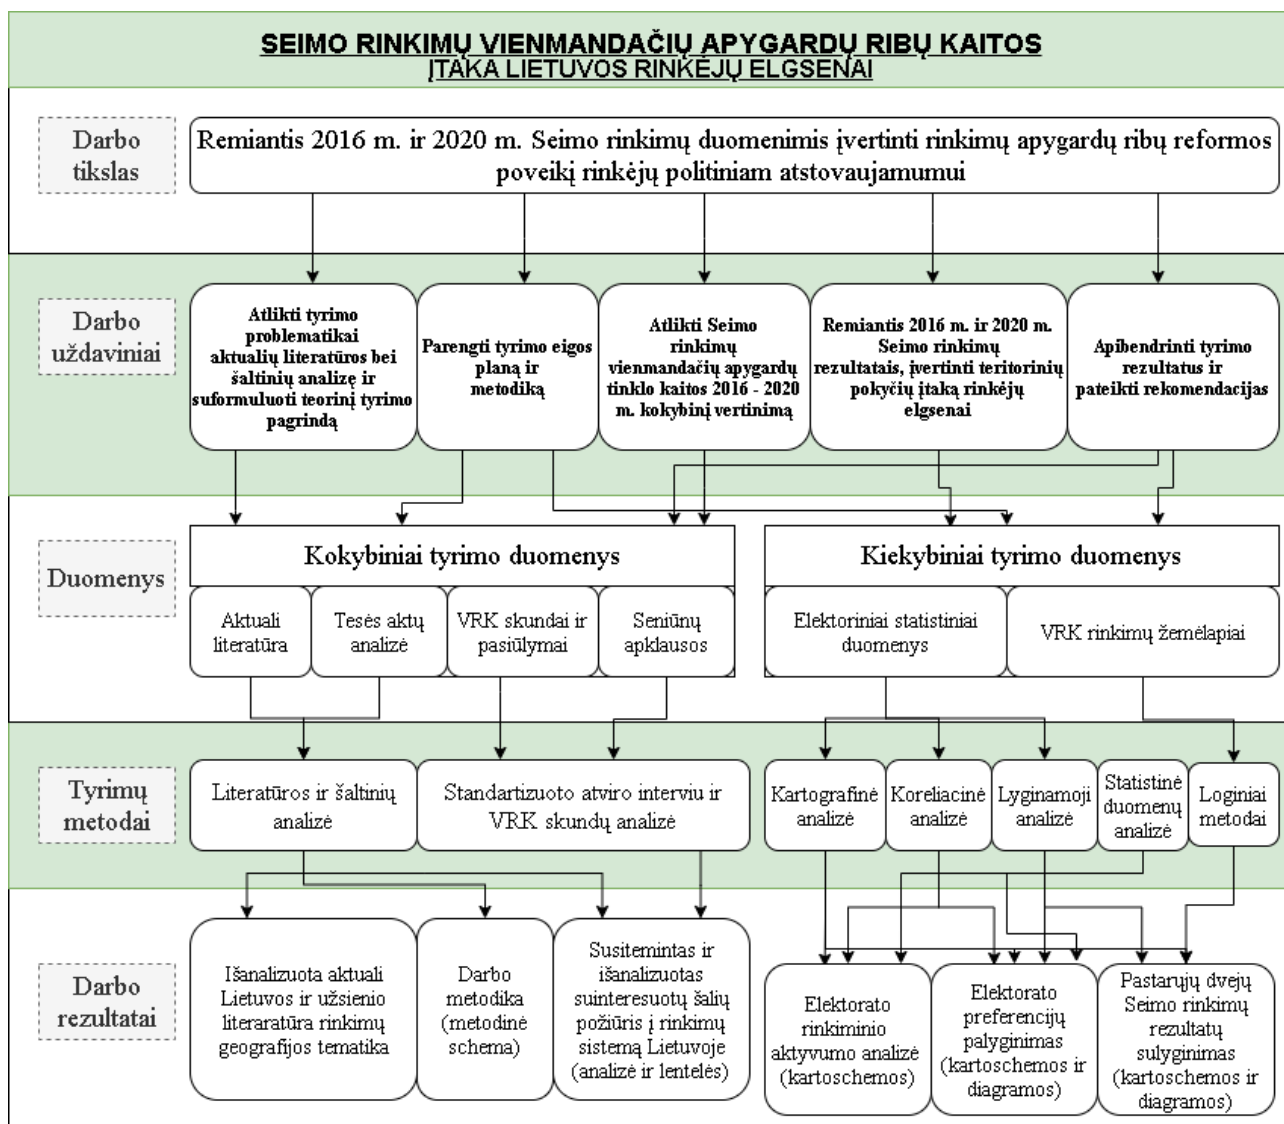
SEIMO RINKIMŲ VIENMANDAČIŲ APYGARDŲ RIBŲ KAITOS
ĮTAKA LIETUVOS RINKĖJŲ ELGSENAI

Darbo tikslas

Remiantis 2016 m. ir 2020 m. Seimo rinkimų duomenimis įvertinti rinkimų apygardų ribų reformos poveikį rinkėjų politiniam atstovaujamumui

Darbo uždaviniai

Atlikti tyrimo problematikai aktualių literatūros bei šaltinių analizę ir suformuluoti teorinį tyrimo pagrindą

Parengti tyrimo eigos planą ir metodiką

Atlikti Seimo rinkimų vienmandačių apygardų tinklo kaitos 2016 - 2020 m. kokybinį vertinimą

Remiantis 2016 m. ir 2020 m. Seimo rinkimų rezultatais, įvertinti teritorinių pokyčių įtaką rinkėjų elgsenai

Apibendrinti tyrimo rezultatus ir pateikti rekomendacijas

Duomenys

Kokybiniai tyrimo duomenys

Aktuali literatūra

Tesės aktų analizė

VRK skundai ir pasiūlymai

Seniūnų apklausos

Kiekybiniai tyrimo duomenys

Elektoriniai statistiniai duomenys

VRK rinkimų žemėlapiai

Tyrimų metodai

Literatūros ir šaltinių analizė

Standartizuoto atviro interviu ir VRK skundų analizė

Kartografinė analizė

Koreliacinė analizė

Lyginamoji analizė

Statistinė duomenų analizė

Loginiai metodai

Darbo rezultatai

Išanalizuota aktuali Lietuvos ir užsienio literaratūra rinkimų geografijos tematika

Darbo metodika (metodinė schema)

Susitemintas ir išanalizuotas suinteresuotų šalių požiūris į rinkimų sistemą Lietuvoje (analizė ir lentelės)

Elektorato rinkiminio aktyvumo analizė (kartoschemos)

Elektorato preferencijų palyginimas (kartoschemos ir diagramos)

Pastarųjų dvejų Seimo rinkimų rezultatų sulyginimas (kartoschemos ir diagramos)